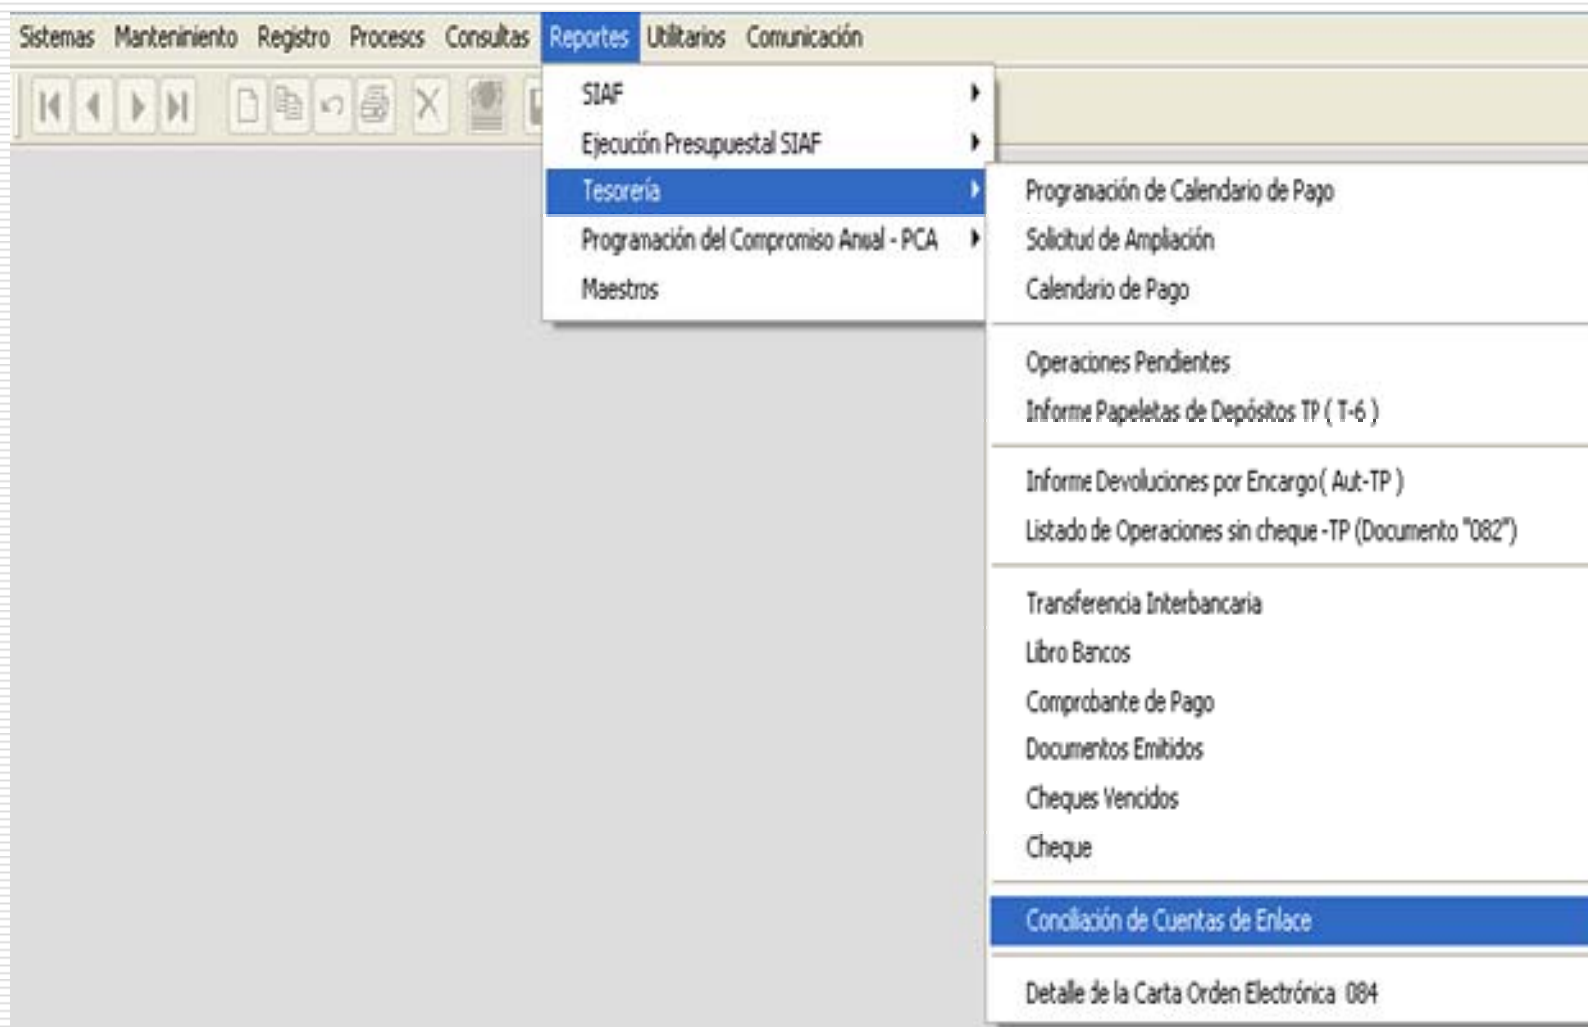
Sistemas Mantenimiento Registro Procesos Consultas Reportes Utilitarios Comunicación

SIAF
Ejecución Presupuestal SIAF
Tesorería
Programación del Compromiso Anual - PCA
Maestros

Programación de Calendario de Pago
Solicitud de Ampliación
Calendario de Pago

Operaciones Pendientes
Informe Papeletas de Depósitos TP ( T-6 )

Informe Devoluciones por Encargo ( Aut-TP )
Listado de Operaciones sin cheque -TP (Documento "082")

Transferencia Interbancaria
Libro Bancos
Comprobante de Pago
Documentos Emitidos
Cheques Vencidos
Cheque

Conciliación de Cuentas de Enlace

Detalle de la Carta Orden Electrónica 084